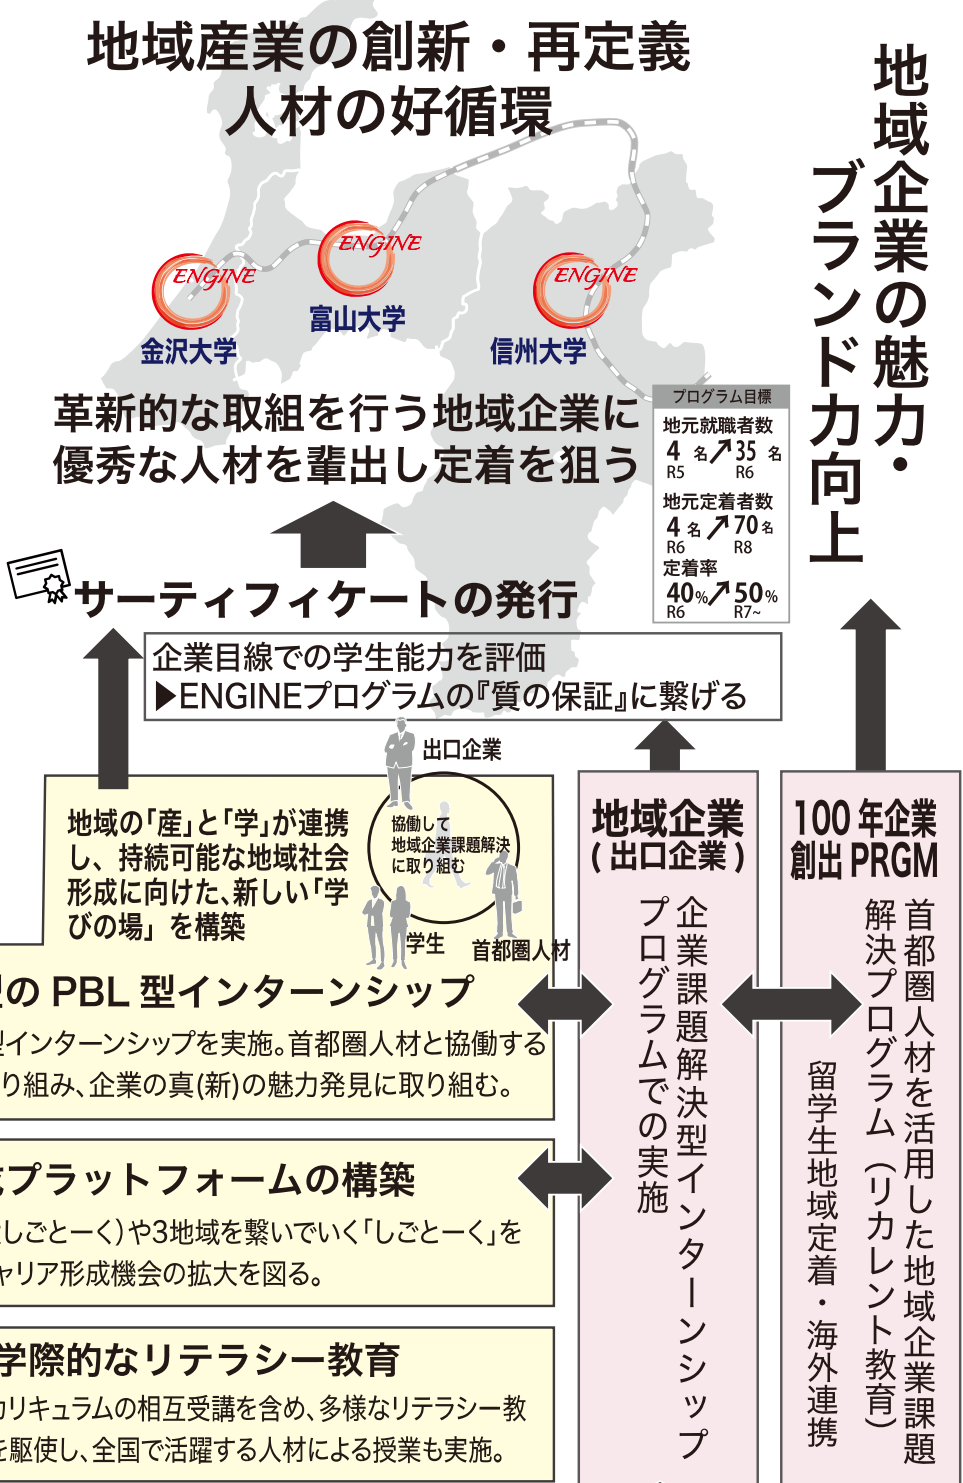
地域産業の創新・再定義
人材の好循環

地域企業の魅力・ブランド力向上

ENGINE
金沢大学
ENGINE
富山大学
ENGINE
信州大学

革新的な取組を行う地域企業に
優秀な人材を輩出し定着を狙う

プログラム目標
地元就職者数
4名↗35名
R5 R6
地元定着者数
4名↗70名
R6 R8
定着率
40%↗50%
R6 R7~

サーティフィケートの発行

企業目線での学生能力を評価
▶ENGINEプログラムの『質の保証』に繋げる

出口企業
協働して
地域企業課題解決
に取り組む
学生
首都圏人材

地域の「産」と「学」が連携し、持続可能な地域社会形成に向けた、新しい「学びの場」を構築

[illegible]の PBL 型インターンシップ
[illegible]インターンシップを実施。首都圏人材と協働する
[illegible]り組み、企業の真(新)の魅力発見に取り組む。

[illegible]プラットフォームの構築
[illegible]しごとーく)や3地域を繋いでいく「しごとーく」を
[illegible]ャリア形成機会の拡大を図る。

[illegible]学際的なリテラシー教育
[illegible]カリキュラムの相互受講を含め、多様なリテラシー教
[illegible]を駆使し、全国で活躍する人材による授業も実施。

地域企業
(出口企業)
企業課題解決型インターンシップ
プログラムでの実施

100年企業
創出PRGM
首都圏人材を活用した地域企業課題解決プログラム(リカレント教育)
留学生地域定着・海外連携